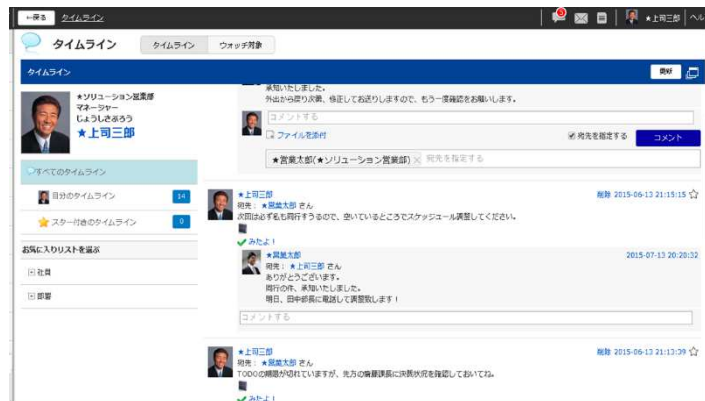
←戻る タイムライン

★上司三郎 ヘル

タイムライン

タイムライン ウォッチ対象

タイムライン

更新

★ソリューション営業部
マネージャー
じょうしさぶろう
★上司三郎

すべてのタイムライン

自分のタイムライン 14

スター付きのタイムライン 0

お気に入りリストを選ぶ

社員

部署

承知いたしました。
外出から戻り次第、修正してお送りしますので、もう一度確認をお願いします。

コメントする

ファイルを添付

宛先を指定する

コメント

★営業太郎(★ソリューション営業部) × 宛先を指定する

★上司三郎
宛先：★営業太郎 さん
次回は必ず私も同行するので、空いているところでスケジュール調整してください。

削除 2015-06-13 21:15:15

みたよ！

★営業太郎
宛先：★上司三郎 さん
ありがとうございます。
同行の件、承知いたしました。
明日、田中部長に電話して調整致します！

2015-07-13 20:20:32

コメントする

★上司三郎
宛先：★営業太郎 さん
TODOの期限が切れていますが、先方の情報課長に決裁状況を確認しておいてね。

削除 2015-06-13 21:13:39

みたよ！